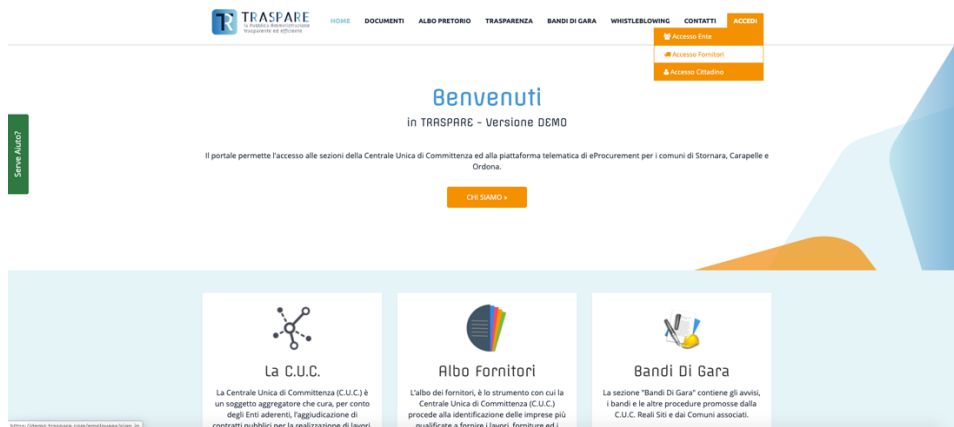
TRASPARE
la Pubblica Amministrazione trasparente ed efficiente

HOME DOCUMENTI ALBO PRETORIO TRASPARENZA BANDI DI GARA WHISTLEBLOWING CONTATTI ACCEDI

Accesso Ente
Accesso Fornitori
Accesso Cittadino

Serve Aiuto?

Benvenuti

in TRASPARE - Versione DEMO

Il portale permette l'accesso alle sezioni della Centrale Unica di Committenza ed alla piattaforma telematica di eProcurement per i comuni di Stornara, Carapelle e Ordona.

CHI SIAMO »

La C.U.C.

La Centrale Unica di Committenza (C.U.C.) è un soggetto aggregatore che cura, per conto degli Enti aderenti, l'aggiudicazione di contratti pubblici per la realizzazione di lavori

Albo Fornitori

L'albo dei fornitori, è lo strumento con cui la Centrale Unica di Committenza (C.U.C.) procede alla identificazione delle imprese più qualificate a fornire i lavori, forniture ed i

Bandi Di Gara

La sezione "Bandi Di Gara" contiene gli avvisi, i bandi e le altre procedure promosse dalla C.U.C. Reali Siti e dai Comuni associati.

https://demo.traspare.com/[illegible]